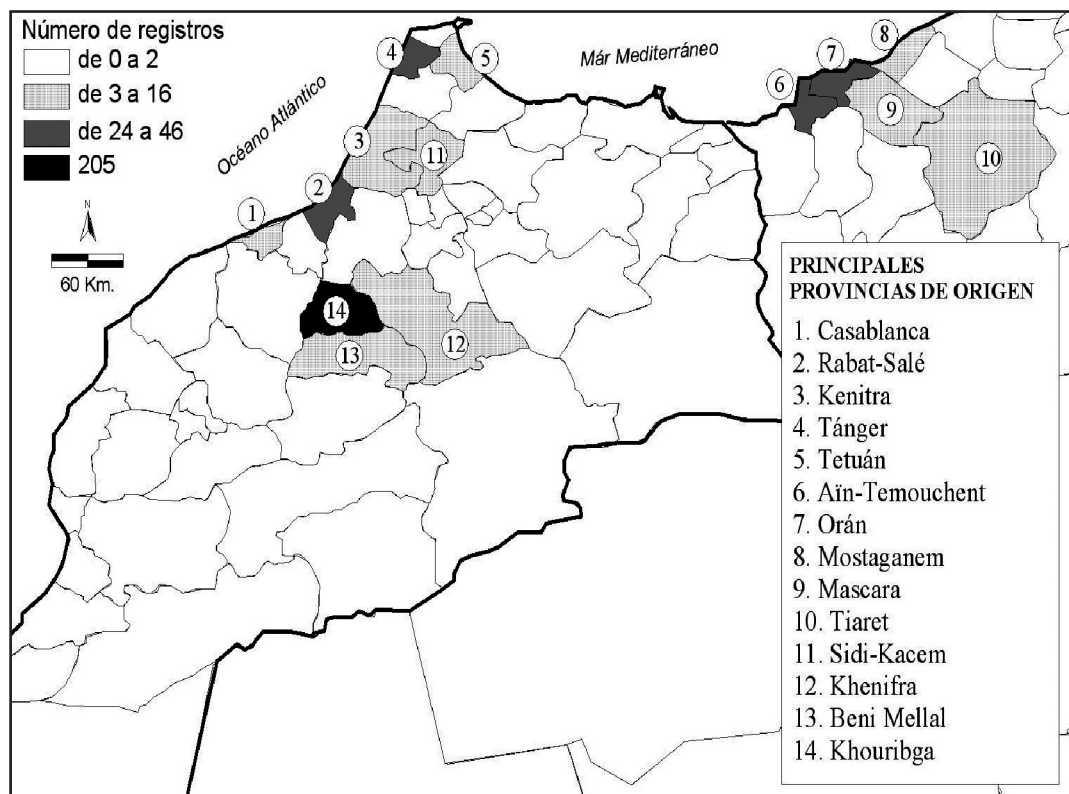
Número de registros
de 0 a 2
de 3 a 16
de 24 a 46
205

Océano Atlántico

Már Mediterráneo

N

60 Km.

4 5 7 8 6 9 3 11 10 2 1 14 12 13

PRINCIPALES PROVINCIAS DE ORIGEN
1. Casablanca
2. Rabat-Salé
3. Kenitra
4. Tánger
5. Tetuán
6. Aïn-Temouchent
7. Orán
8. Mostaganem
9. Mascara
10. Tiaret
11. Sidi-Kacem
12. Khenifra
13. Beni Mellal
14. Khouribga